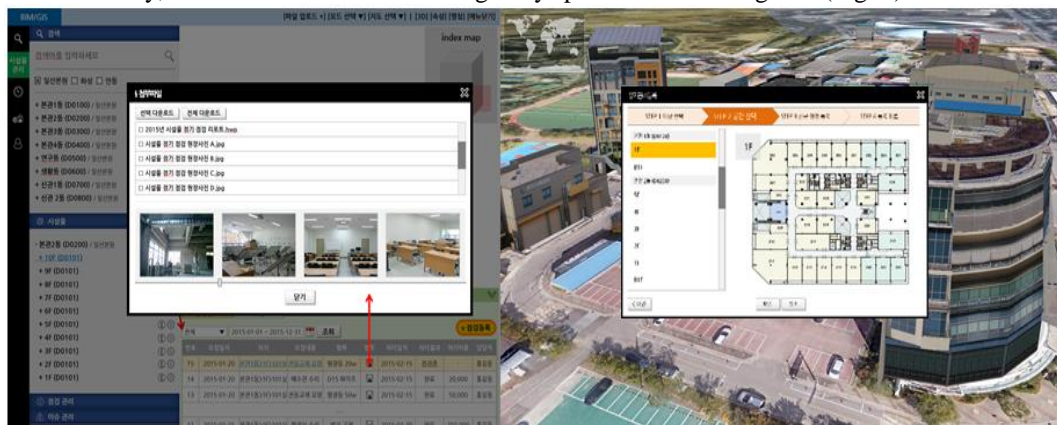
BIM/GIS

[파일 업로드 ▾] [모드 선택 ▾] [지도 선택 ▾]

index map

검색

검색어를 입력하세요

일반현황 화성 현황

본관1동 (D0100)
본관2동 (D0200)
본관3동 (D0300)
본관4동 (D0400)
연구동 (D0500)
생활동 (D0600)
신관1동 (D0700)
신관 2동 (D0800)

시설물

본관2동 (D0200)
1F (D0101)
9F (D0101)
8F (D0101)
7F (D0101)
6F (D0101)
5F (D0101)
4F (D0101)
3F (D0101)
2F (D0101)
1F (D0101)

점검 관리

이슈 관리

첨부파일

선택 다운로드 | 전체 다운로드

2015년 시설물 정기 점검 리포트.hwp
시설물 정기 점검 현장사진 A.jpg
시설물 정기 점검 현장사진 B.jpg
시설물 정기 점검 현장사진 C.jpg
시설물 정기 점검 현장사진 D.jpg

닫기

2015-01-01 ~ 2015-12-31 조회

점검등록

15 2015-01-20
14 2015-01-20
13 2015-01-20

2015-02-15
2015-02-15 20,000
2015-02-15 50,000

STEP 1
STEP 2
STEP 3
STEP 4

1F

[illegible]